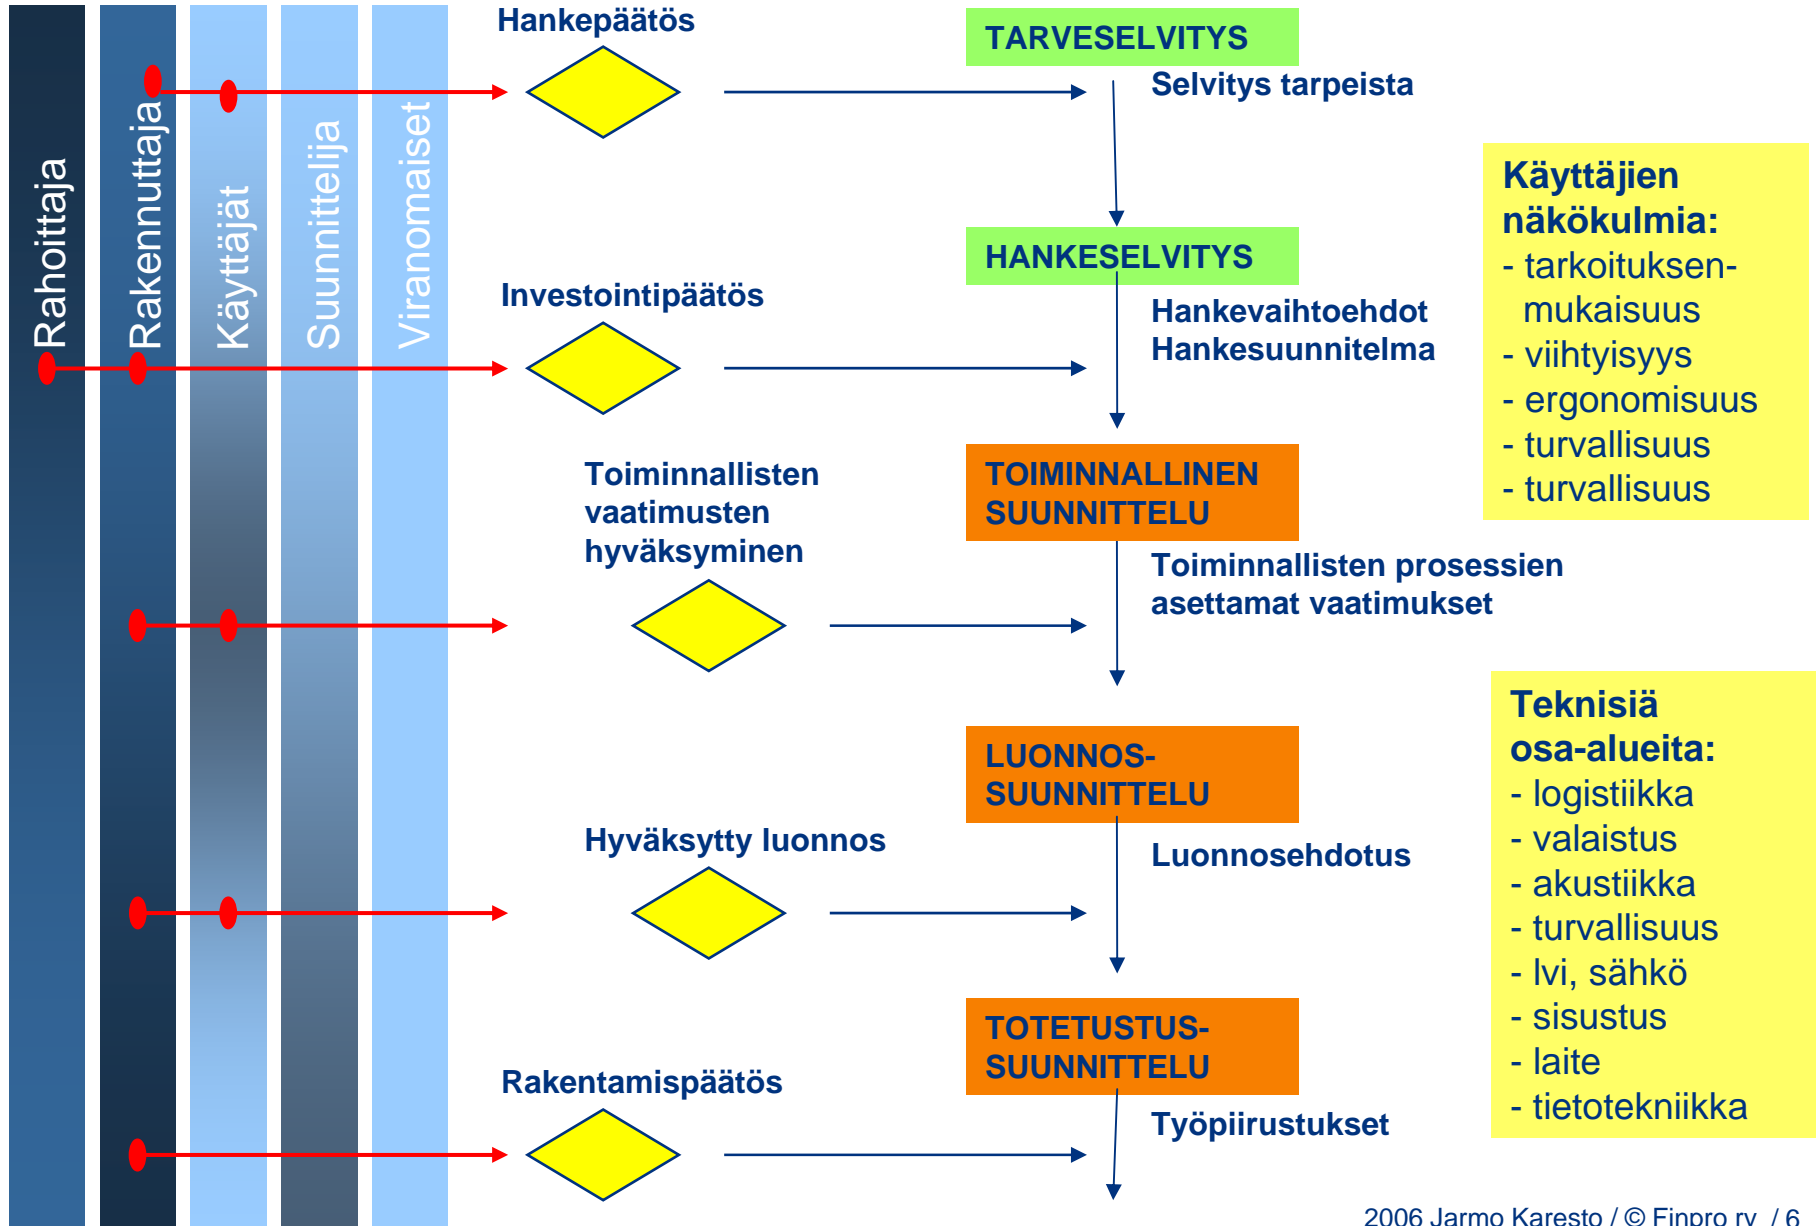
Rahoittaja

Rakennuttaja

Käyttäjät

Suunnittelija

Viranomaiset

Hankepäätös

TARVESELVITYS

Selvitys tarpeista

Käyttäjien näkökulmia:
- tarkoituksenmukaisuus
- viihtyisyys
- ergonomisuus
- turvallisuus
- turvallisuus

HANKESELVITYS

Investointipäätös

Hankevaihtoehdot
Hankesuunnitelma

Toiminnallisten vaatimusten hyväksyminen

TOIMINNALLINEN SUUNNITTELU

Toiminnallisten prosessien asettamat vaatimukset

Teknisiä osa-alueita:
- logistiikka
- valaistus
- akustiikka
- turvallisuus
- lvi, sähkö
- sisustus
- laite
- tietotekniikka

LUONNOS-SUUNNITTELU

Hyväksytty luonnos

Luonnosehdotus

TOTETUSTUS-SUUNNITTELU

Rakentamispäätös

Työpiirustukset

2006 Jarmo Karesto / © Finpro ry / 6